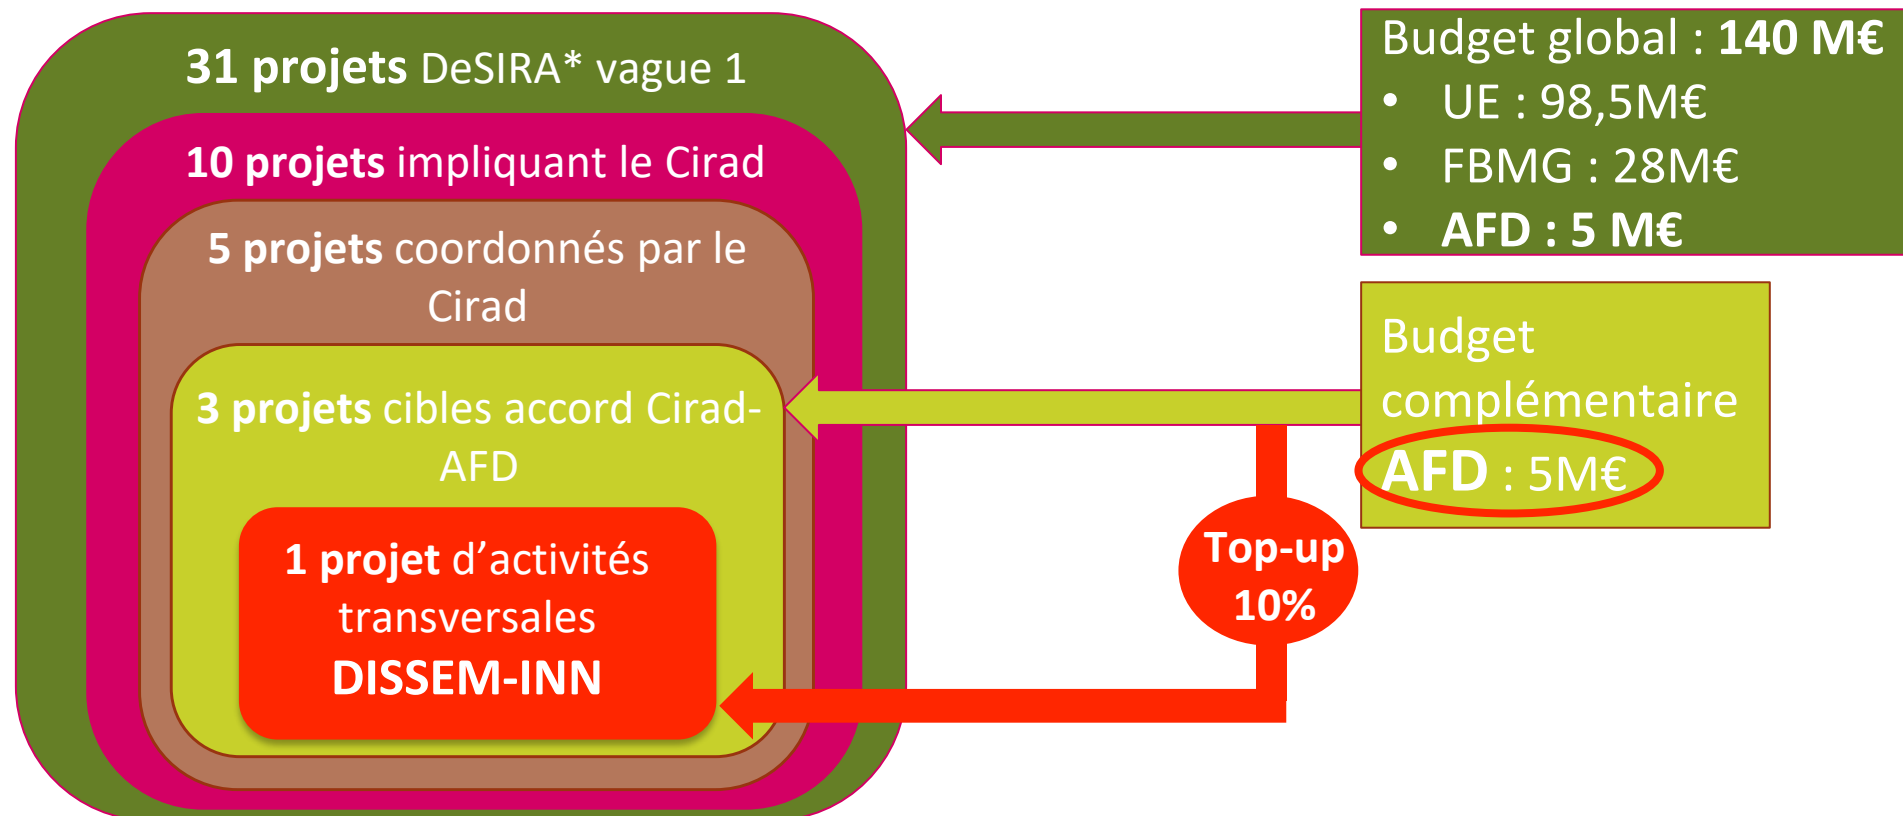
**31 projets** DeSIRA* vague 1

**10 projets** impliquant le Cirad

**5 projets** coordonnés par le Cirad

**3 projets** cibles accord Cirad-AFD

**1 projet** d'activités transversales
**DISSEM-INN**

Budget global : **140 M€**
- UE : 98,5M€
- FBMG : 28M€
- **AFD : 5 M€**

Budget complémentaire
**AFD** : 5M€

**Top-up 10%**